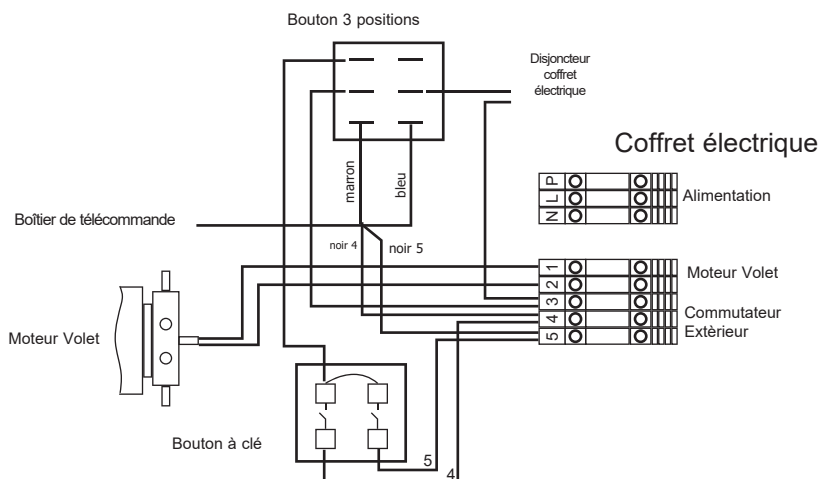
Bouton 3 positions

Disjoncteur coffret électrique

Coffret électrique

marron

bleu

P
L
N

Alimentation

Boîtier de télécommande

noir 4

noir 5

1
2
3
4
5

Moteur Volet

Commutateur Extèrieur

Moteur Volet

Bouton à clé

5

4